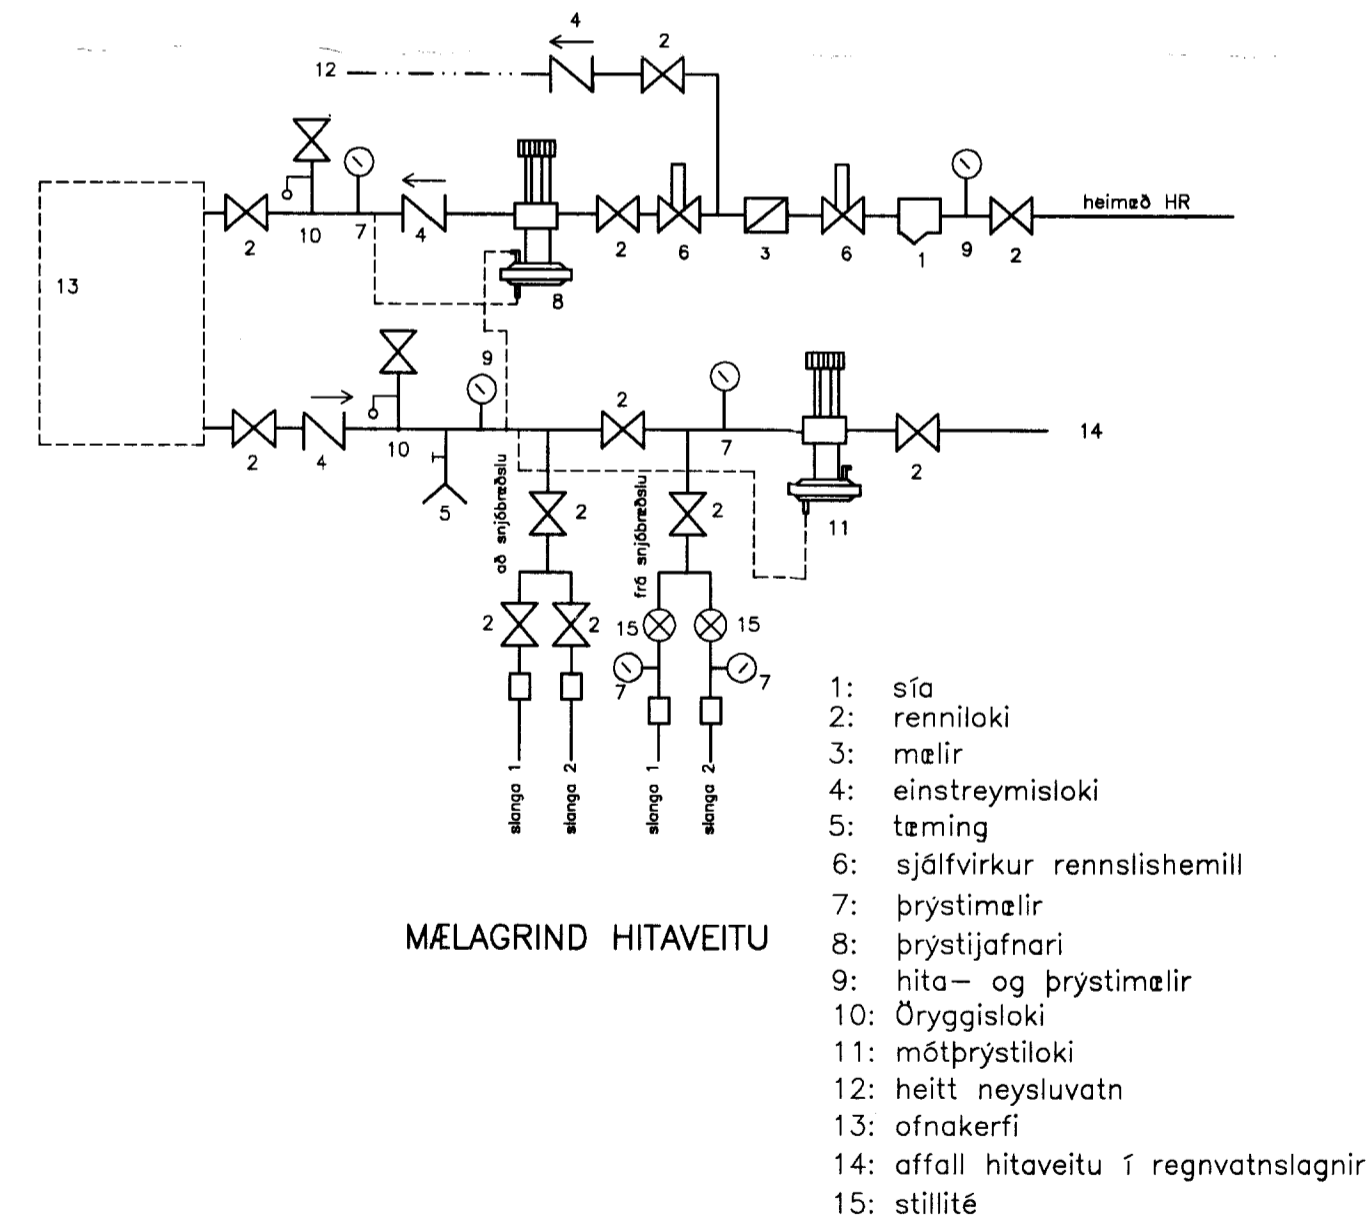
4
2
12
heimæð HR
2
10
7
4
8
2
6
3
6
1
9
2
13
9
2
7
14
2
4
10
2
5
að snjóbræðslu
2
frá snjóbræðslu
2
11
2
2
15
15
7
7
slanga 1
slanga 2
slanga 1
slanga 2

MÆLAGRIND HITAVEITU

1: sía
2: renniloki
3: mælir
4: einstreymisloki
5: tæming
6: sjálfvirkur rennslishemill
7: þrýstimælir
8: þrýstijafnari
9: hita– og þrýstimælir
10: Öryggisloki
11: mótþrýstiloki
12: heitt neysluvatn
13: ofnakerfi
14: affall hitaveitu í regnvatnslagnir
15: stillité